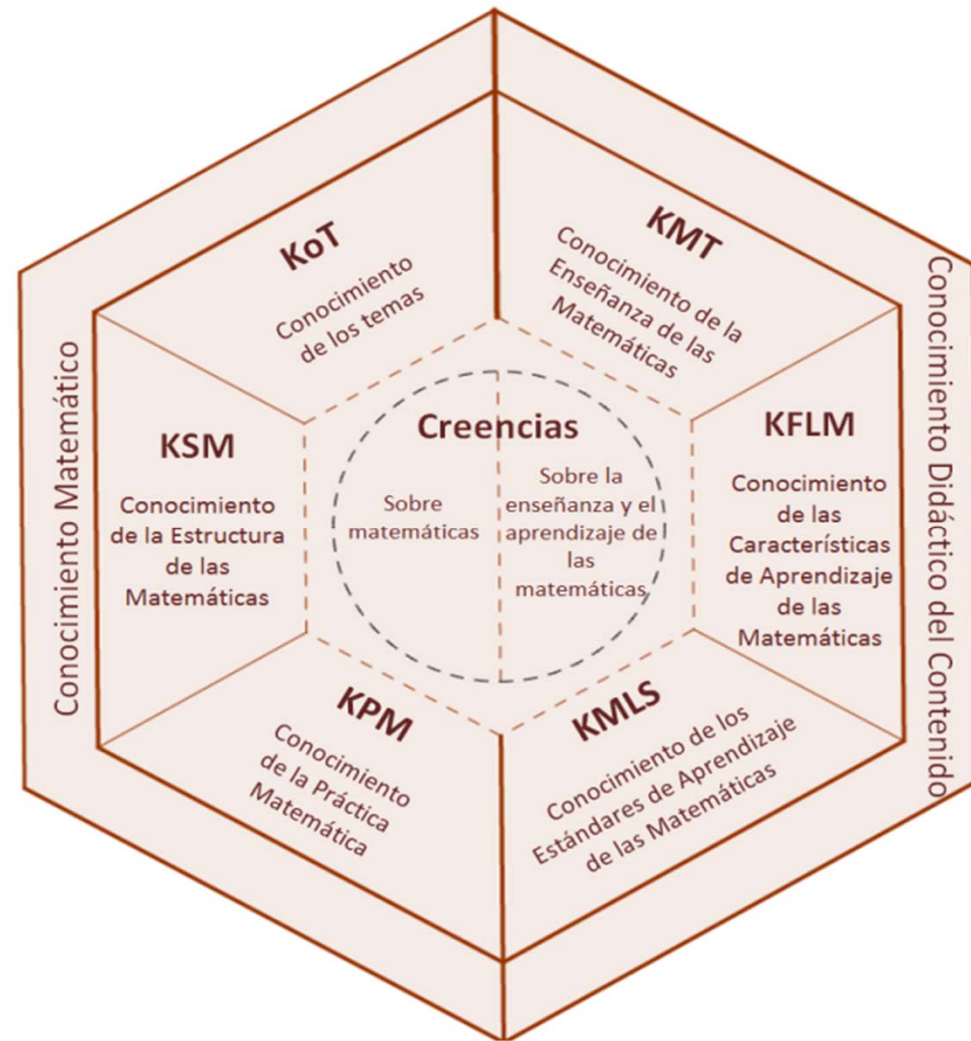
Conocimiento Matemático

KoT
Conocimiento de los temas

KSM
Conocimiento de la Estructura de las Matemáticas

KPM
Conocimiento de la Práctica Matemática

Creencias
Sobre matemáticas
Sobre la enseñanza y el aprendizaje de las matemáticas

KMT
Conocimiento de la Enseñanza de las Matemáticas

KFLM
Conocimiento de las Características de Aprendizaje de las Matemáticas

KMLS
Conocimiento de los Estándares de Aprendizaje de las Matemáticas

Conocimiento Didáctico del Contenido